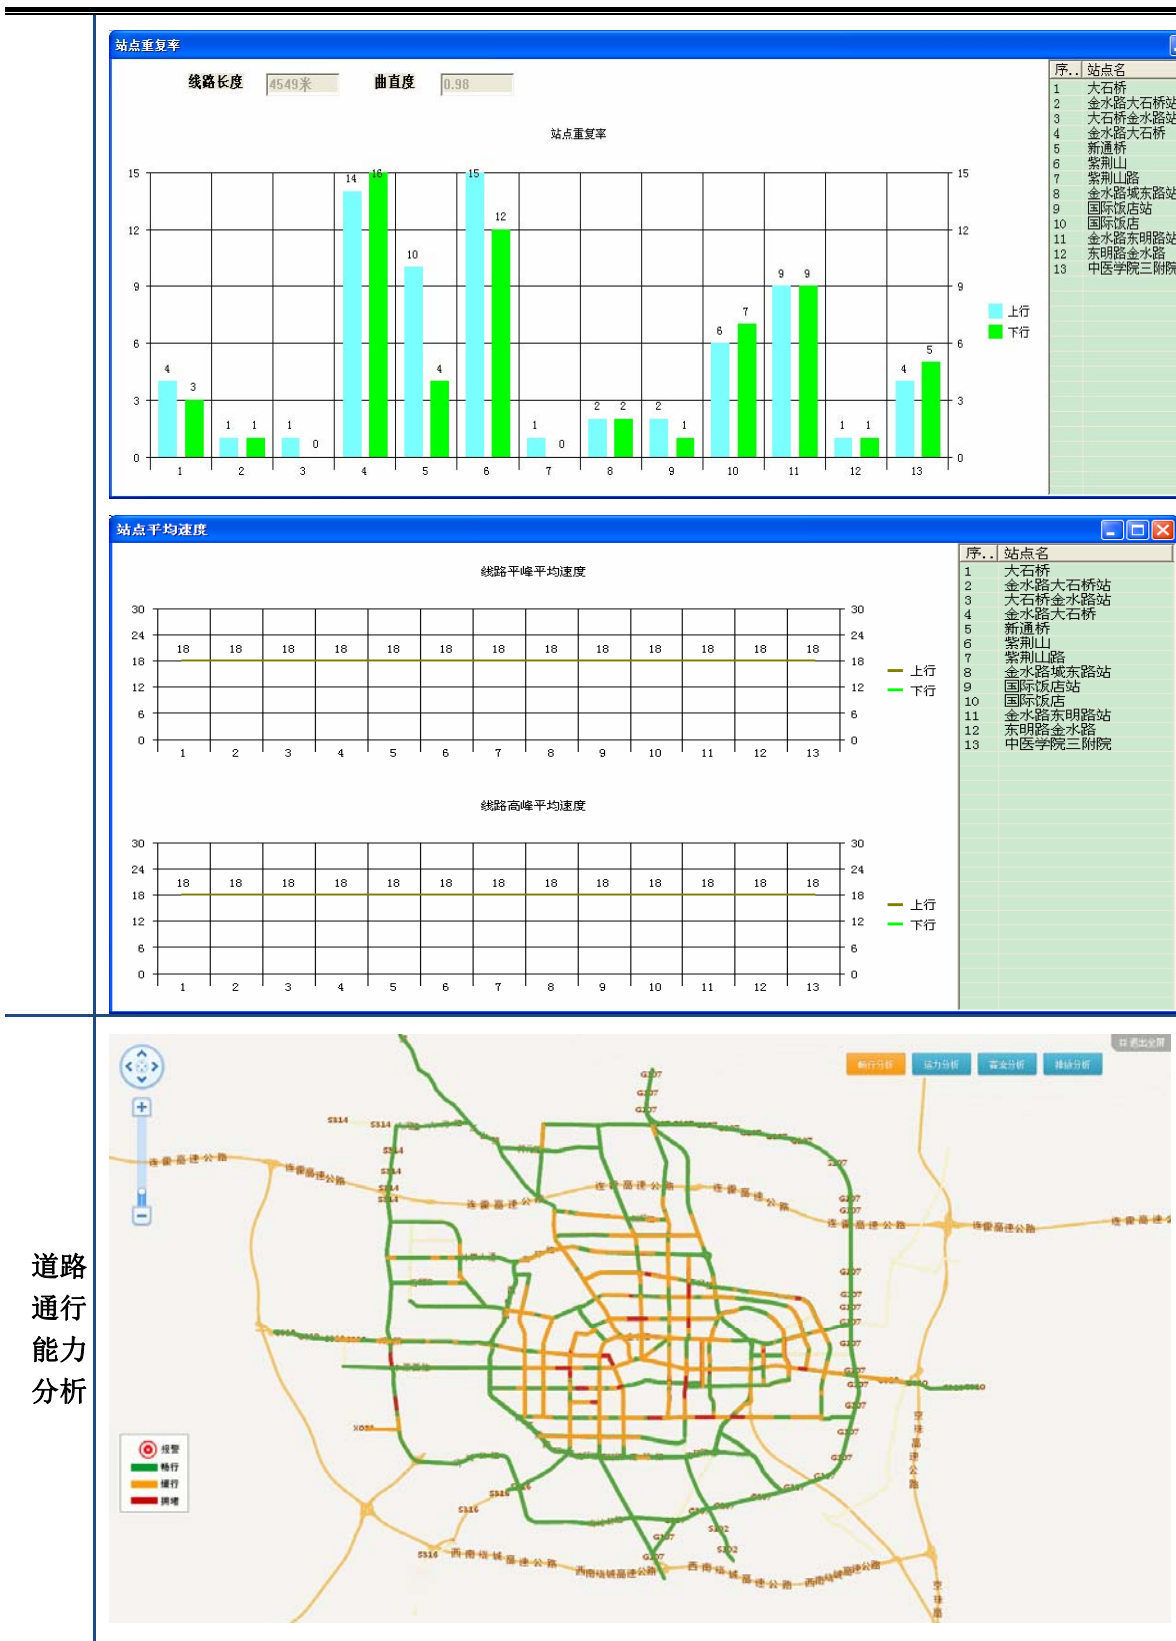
站点重复率

线路长度 4549米 曲直度 0.98

站点重复率

15 12 9 6 3 0

| | 1 | 2 | 3 | 4 | 5 | 6 | 7 | 8 | 9 | 10 | 11 | 12 | 13 |
|---|---|---|---|---|---|---|---|---|---|---|---|---|---|
| 上行 | 4 | 1 | 1 | 14 | 10 | 15 | 1 | 2 | 2 | 6 | 9 | 1 | 4 |
| 下行 | 3 | 1 | 0 | 15 | 4 | 12 | 0 | 2 | 1 | 7 | 9 | 1 | 5 |

上行
下行

| 序.. | 站点名 |
|---|---|
| 1 | 大石桥 |
| 2 | 金水路大石桥站 |
| 3 | 大石桥金水路站 |
| 4 | 金水路大石桥 |
| 5 | 新通桥 |
| 6 | 紫荆山 |
| 7 | 紫荆山路 |
| 8 | 金水路城东路站 |
| 9 | 国际饭店站 |
| 10 | 国际饭店 |
| 11 | 金水路东明路站 |
| 12 | 东明路金水路 |
| 13 | 中医学院三附院 |

站点平均速度

线路平峰平均速度

30 24 18 12 6 0

18 18 18 18 18 18 18 18 18 18 18 18 18

1 2 3 4 5 6 7 8 9 10 11 12 13

上行
下行

线路高峰平均速度

30 24 18 12 6 0

18 18 18 18 18 18 18 18 18 18 18 18 18

1 2 3 4 5 6 7 8 9 10 11 12 13

上行
下行

| 序.. | 站点名 |
|---|---|
| 1 | 大石桥 |
| 2 | 金水路大石桥站 |
| 3 | 大石桥金水路站 |
| 4 | 金水路大石桥 |
| 5 | 新通桥 |
| 6 | 紫荆山 |
| 7 | 紫荆山路 |
| 8 | 金水路城东路站 |
| 9 | 国际饭店站 |
| 10 | 国际饭店 |
| 11 | 金水路东明路站 |
| 12 | 东明路金水路 |
| 13 | 中医学院三附院 |

道路通行能力分析

畅行分析 运力分析 营业分析 排放分析 退出全屏

G107 G107 G107 S314 S314 S314 S314 S314 S314 连霍高速公路 连霍高速公路 连霍高速公路 连霍高速公路 连霍高速公路 连霍高速公路 连霍高速公路 连霍高速公路 G107 G107 G107 G107 G107 G107 G107 G107 G107 G107 G107 G107 X021 S316 S316 S316 S102 S102 京港澳高速公路 西南绕城高速公路 西南绕城高速公路 西南绕城高速公路 西南绕城高速公路 京港澳

报警
畅行
缓行
拥堵